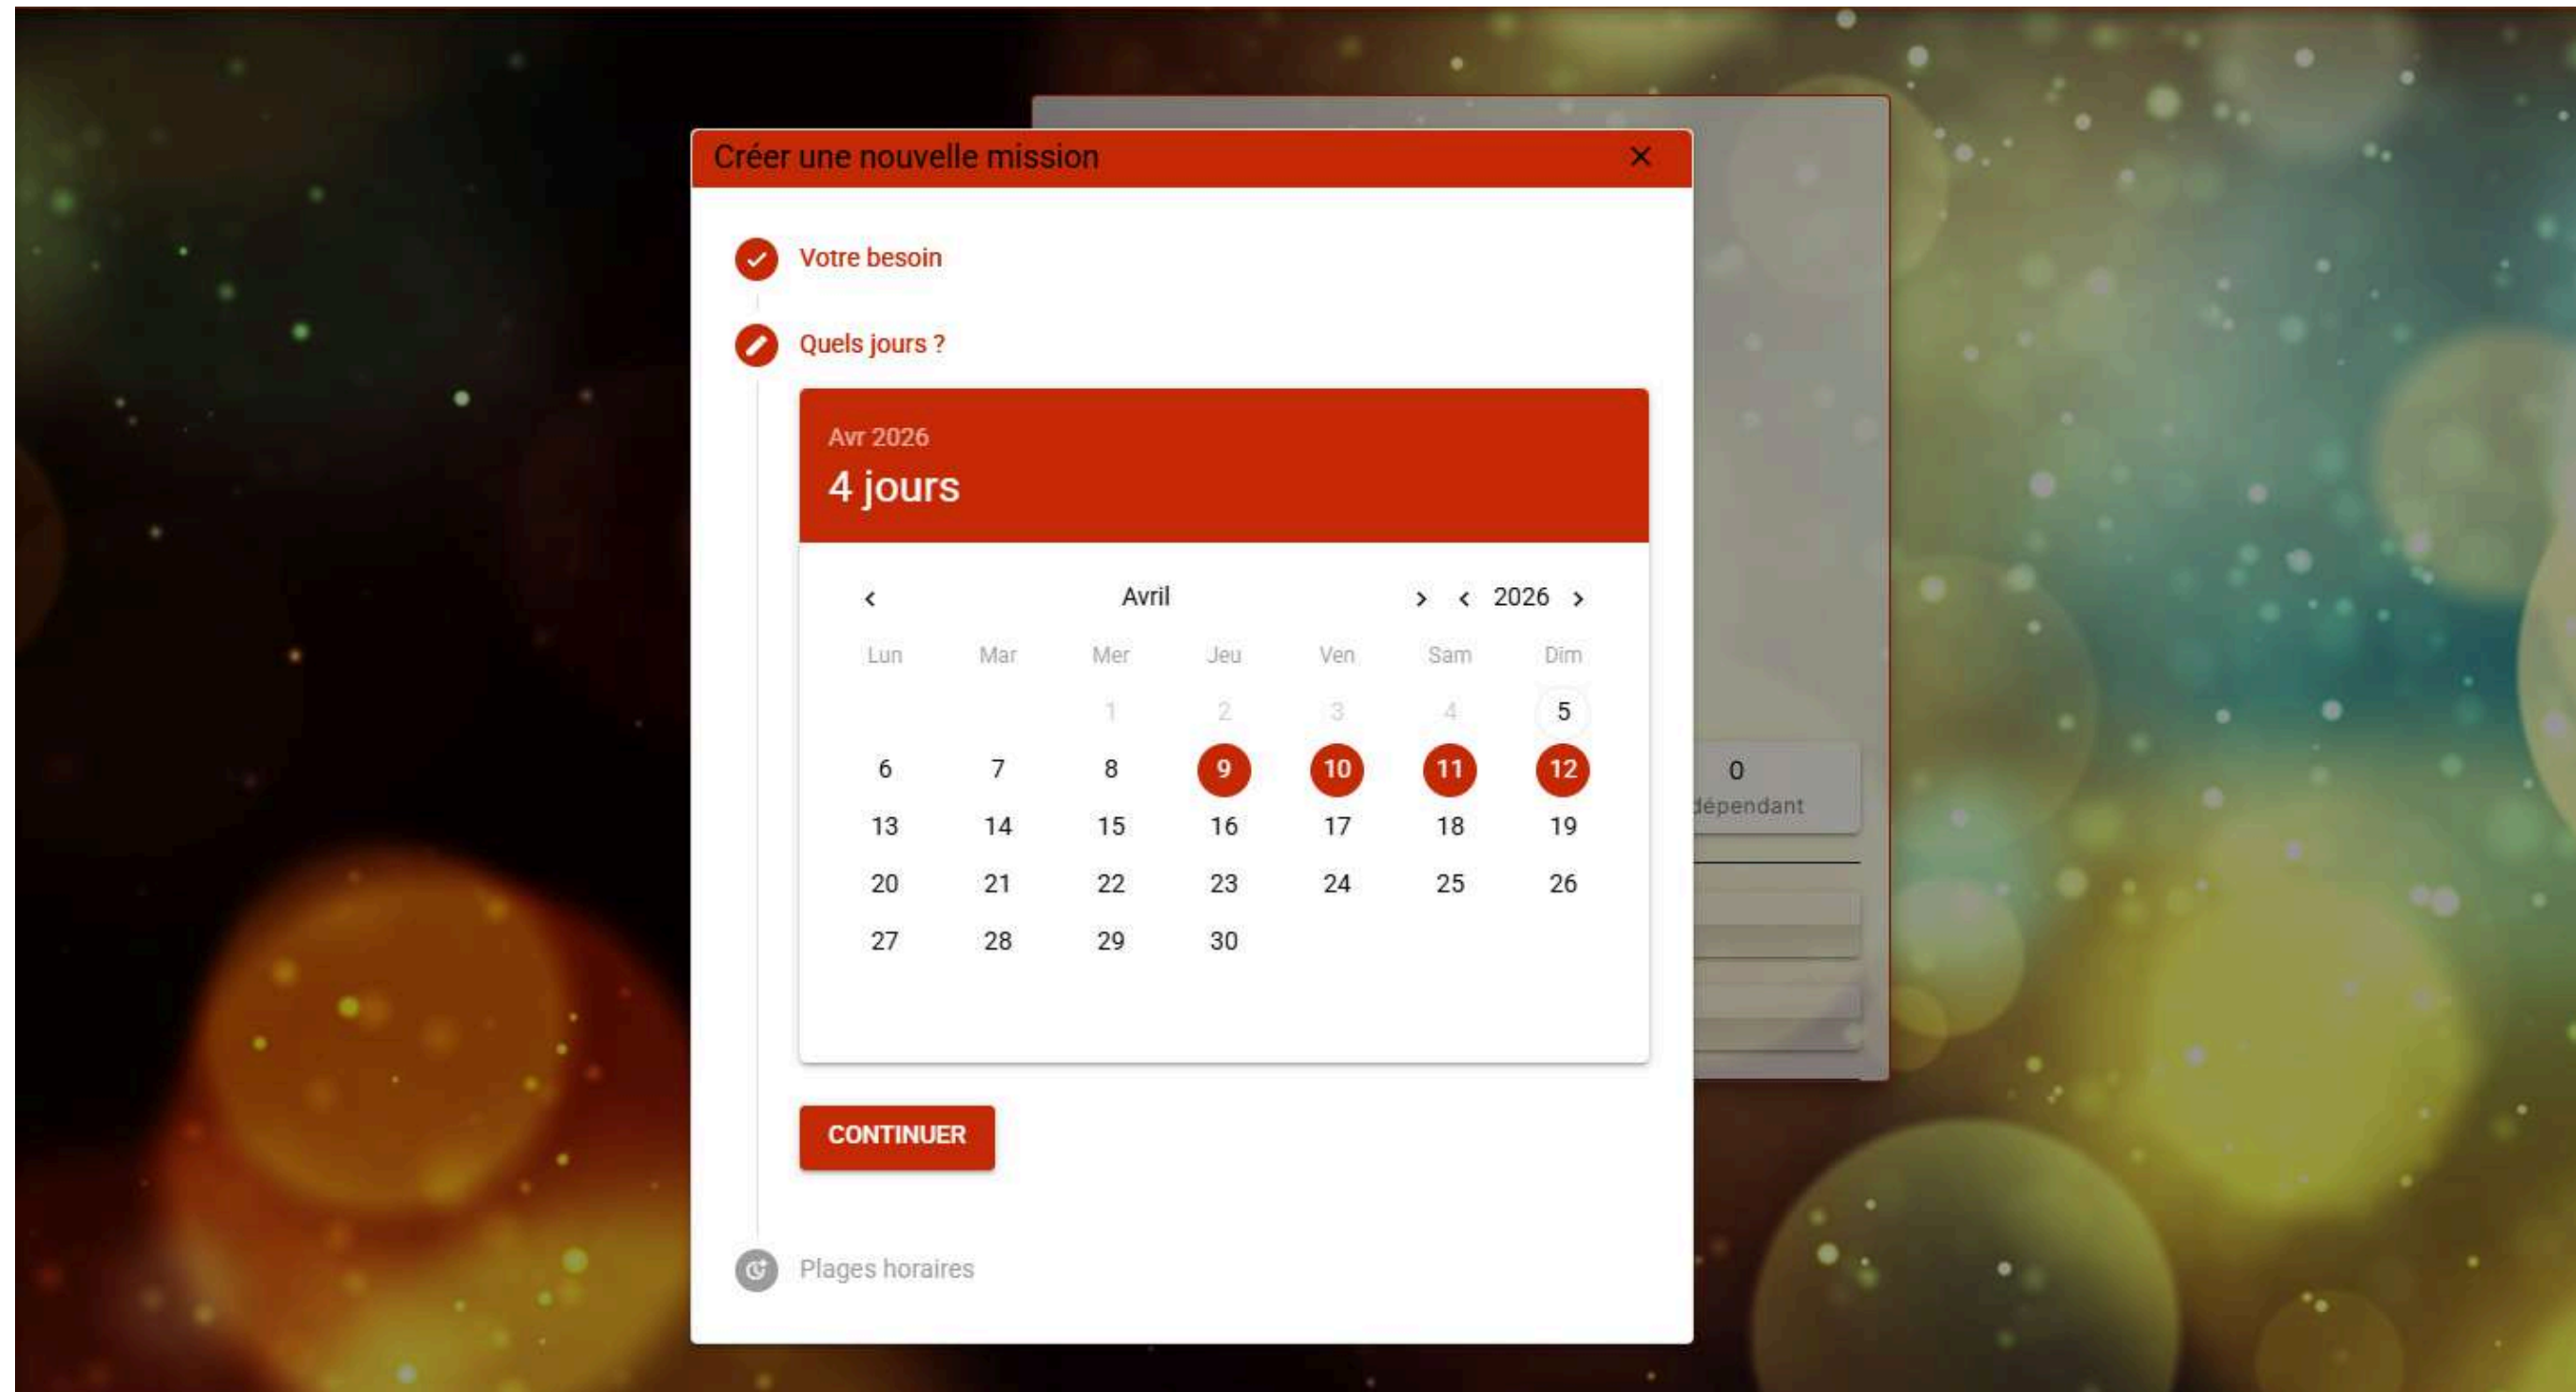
Créer une nouvelle mission ×

Votre besoin

Quels jours ?

Avr 2026
4 jours

‹ Avril › ‹ 2026 ›

| Lun | Mar | Mer | Jeu | Ven | Sam | Dim |
|---|---|---|---|---|---|---|
| | | 1 | 2 | 3 | 4 | 5 |
| 6 | 7 | 8 | 9 | 10 | 11 | 12 |
| 13 | 14 | 15 | 16 | 17 | 18 | 19 |
| 20 | 21 | 22 | 23 | 24 | 25 | 26 |
| 27 | 28 | 29 | 30 | | | |

CONTINUER

Plages horaires

0
dépendant